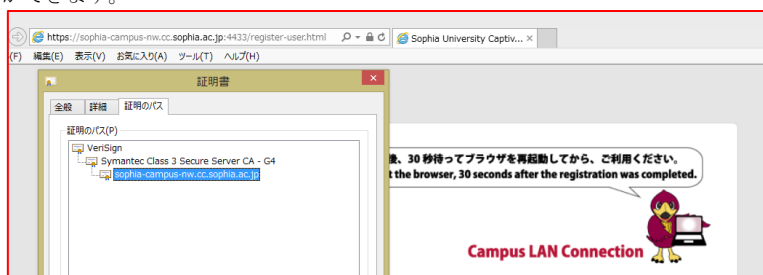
かできます。

https://sophia-campus-nw.cc.sophia.ac.jp:4433/register-user.html
Sophia University Captiv...

(F) 編集(E) 表示(V) お気に入り(A) ツール(T) ヘルプ(H)

証明書

全般 詳細 証明のパス

証明のパス(P)

VeriSign
Symantec Class 3 Secure Server CA - G4
sophia-campus-nw.cc.sophia.ac.jp

後、30 秒待ってブラウザを再起動してから、ご利用ください。
t the browser, 30 seconds after the registration was completed.

Campus LAN Connection